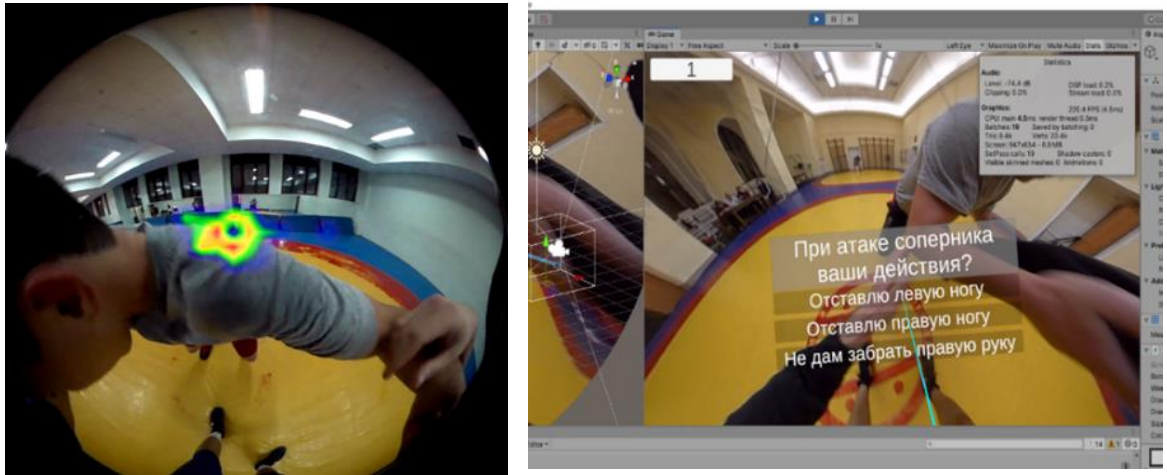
Game
Display 1 Free Aspect Scale 1x
Left Eye Maximize On Play Mute Audio Stats Gizmos

1

Statistics
Audio:
Level: -74.4 dB DSP load: 0.2%
Clipping: 0.0% Stream load: 0.0%
Graphics: 220.4 FPS (4.5ms)
CPU: main 4.5ms render thread 0.3ms
Batches: 10 Saved by batching: 0
Tris: 8.4k Verts: 20.4k
Screen: 947x654 - 6.8MB
SetPass calls: 13 Shadow casters: 0
Visible skinned meshes: 0 Animations: 0

При атаке соперника ваши действия?
Отставлю левую ногу
Отставлю правую ногу
Не дам забрать правую руку

14 1